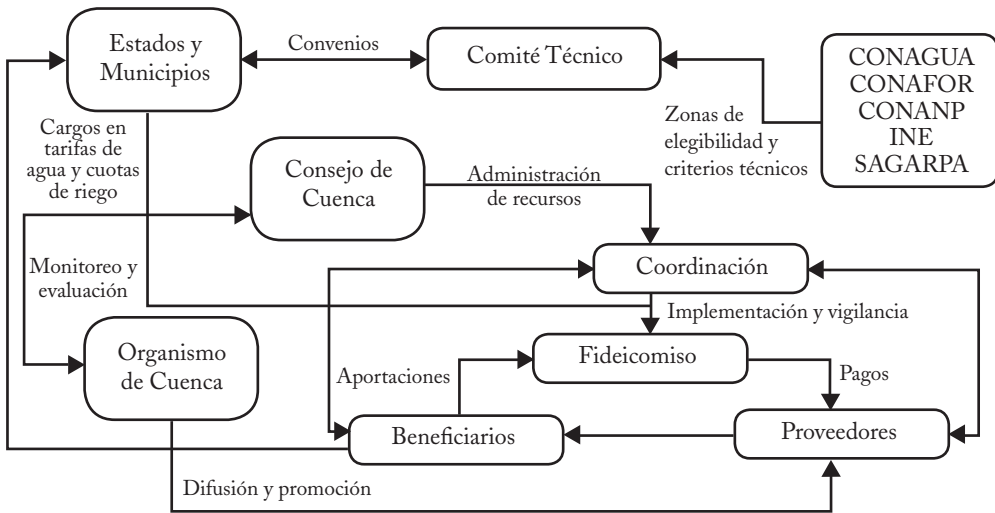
Estados y Municipios

Convenios

Comité Técnico

CONAGUA
CONAFOR
CONANP
INE
SAGARPA

Zonas de elegibilidad y criterios técnicos

Cargos en tarifas de agua y cuotas de riego

Consejo de Cuenca

Administración de recursos

Monitoreo y evaluación

Coordinación

Implementación y vigilancia

Organismo de Cuenca

Aportaciones

Fideicomiso

Pagos

Beneficiarios

Proveedores

Difusión y promoción